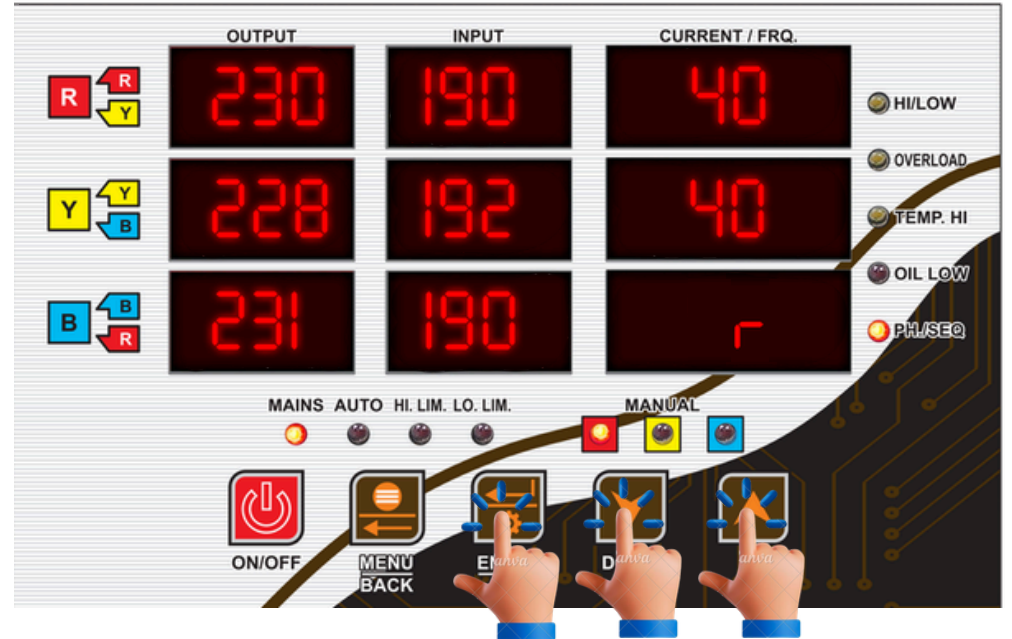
OUTPUT INPUT CURRENT / FRQ.

R R Y 230 190 40 HI/LOW

OVERLOAD

Y Y B 228 192 40 TEMP. HI

OIL LOW

B B R 231 190 r PH./SEQ

MAINS AUTO HI. LIM. LO. LIM. MANUAL

ON/OFF MENU BACK EN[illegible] D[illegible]

Canva Canva Canva